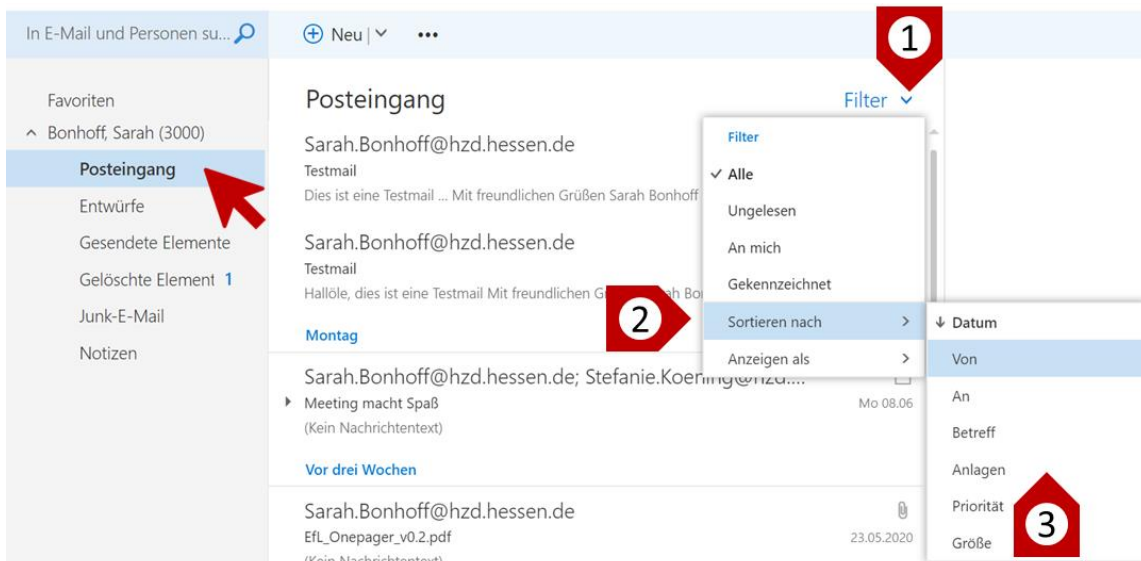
In E-Mail und Personen su...

Neu

Favoriten

Bonhoff, Sarah (3000)

Posteingang

Entwürfe

Gesendete Elemente

Gelöschte Element 1

Junk-E-Mail

Notizen

Posteingang

Filter

1

Sarah.Bonhoff@hzd.hessen.de
Testmail
Dies ist eine Testmail ... Mit freundlichen Grüßen Sarah Bonhoff

Sarah.Bonhoff@hzd.hessen.de
Testmail
Hallöle, dies ist eine Testmail Mit freundlichen Gr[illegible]ah Bo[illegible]

Montag

Sarah.Bonhoff@hzd.hessen.de; Stefanie.Koening@hzd....
Meeting macht Spaß
Mo 08.06
(Kein Nachrichtentext)

Vor drei Wochen

Sarah.Bonhoff@hzd.hessen.de
EfL_Onepager_v0.2.pdf
23.05.2020
(Kein Nachrichtentext)

Filter

✓ Alle

Ungelesen

An mich

Gekennzeichnet

2

Sortieren nach

Anzeigen als

↓ Datum

Von

An

Betreff

Anlagen

Priorität

Größe

3